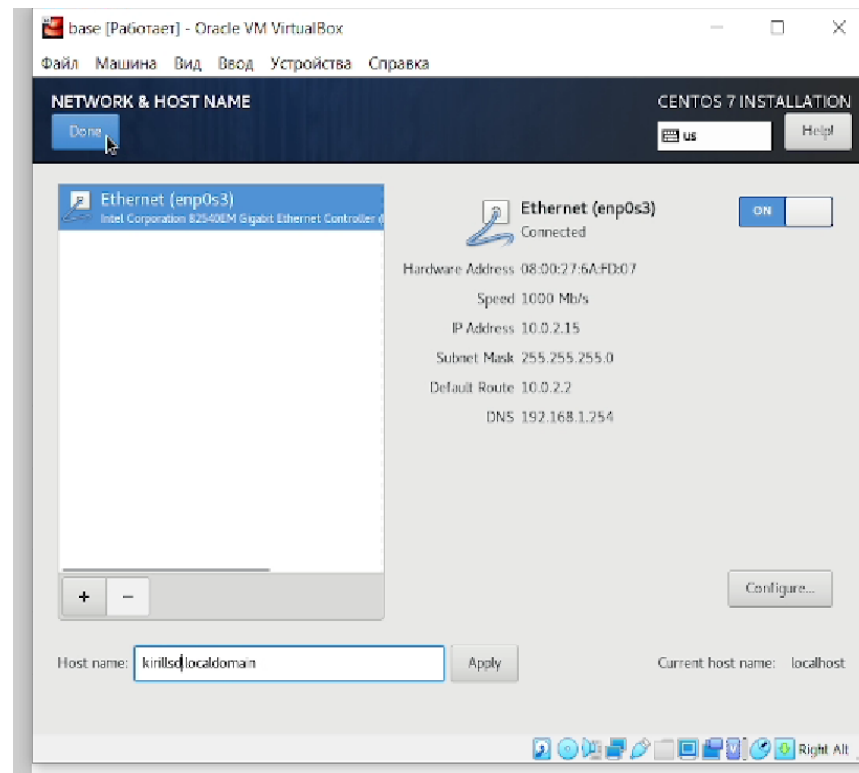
base [Работает] - Oracle VM VirtualBox

Файл Машина Вид Ввод Устройства Справка

NETWORK & HOST NAME

Done

CENTOS 7 INSTALLATION

us

Help!

Ethernet (enp0s3)
Intel Corporation 82540EM Gigabit Ethernet Controller (

Ethernet (enp0s3)
Connected

ON

Hardware Address 08:00:27:6A:FD:07

Speed 1000 Mb/s

IP Address 10.0.2.15

Subnet Mask 255.255.255.0

Default Route 10.0.2.2

DNS 192.168.1.254

+ −

Configure...

Host name: kirillsd.localdomain

Apply

Current host name: localhost

Right Alt